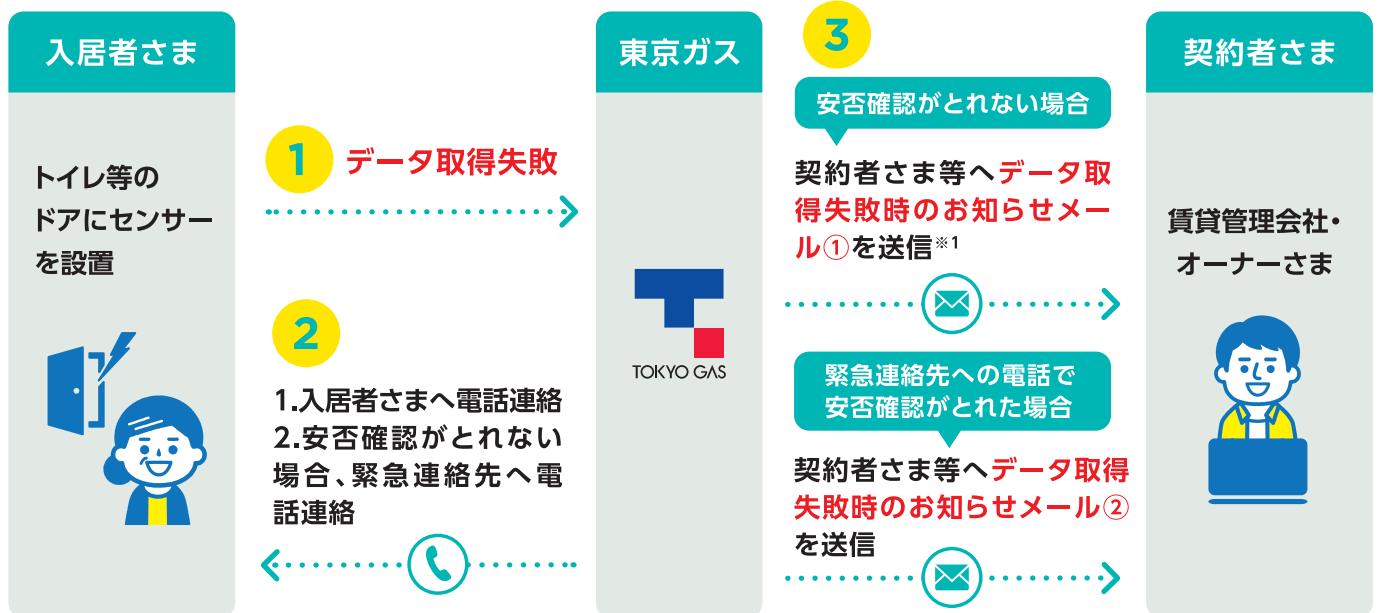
入居者さま

トイレ等のドアにセンサーを設置

1 データ取得失敗

2

1.入居者さまへ電話連絡
2.安否確認がとれない場合、緊急連絡先へ電話連絡

東京ガス

TOKYO GAS

3

安否確認がとれない場合

契約者さま等へデータ取得失敗時のお知らせメール①を送信※1

緊急連絡先への電話で安否確認がとれた場合

契約者さま等へデータ取得失敗時のお知らせメール②を送信

契約者さま

賃貸管理会社・オーナーさま